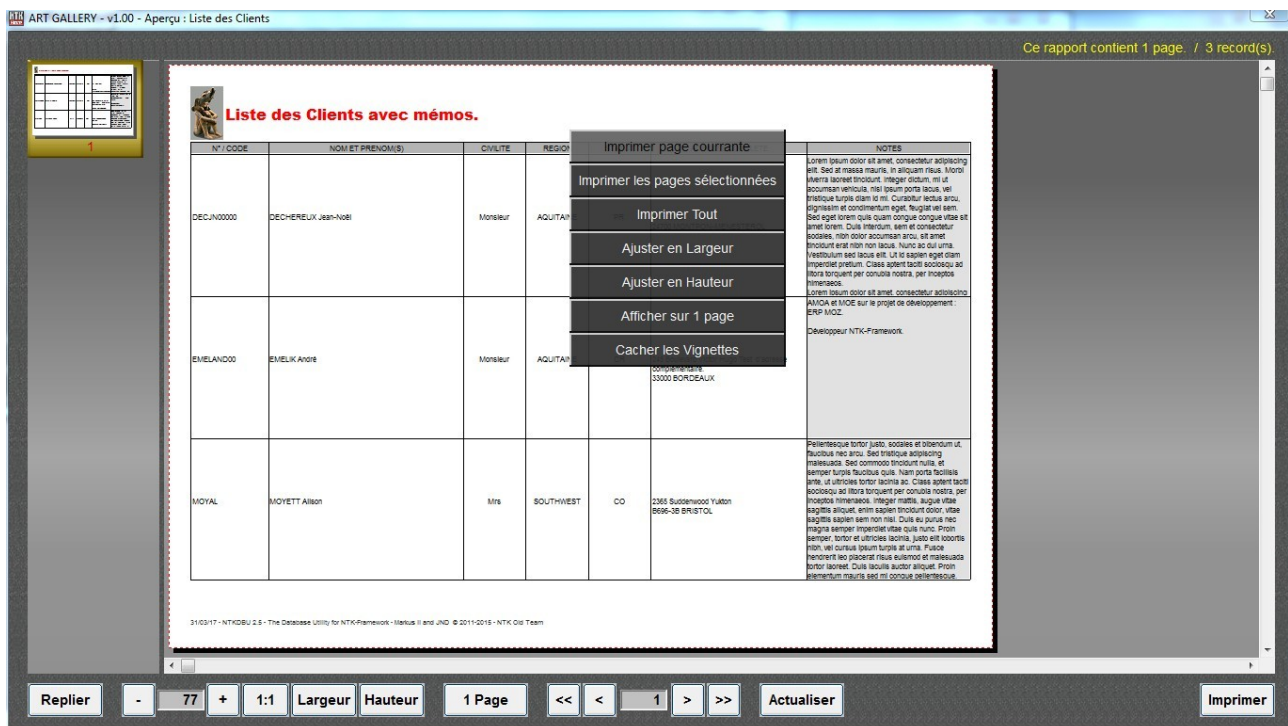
ART GALLERY - v1.00 - Aperçu : Liste des Clients

Ce rapport contient 1 page. / 3 record(s).

1

Liste des Clients avec mémos.

| N° / CODE | NOM ET PRENOM(S) | CIVILITE | REGION | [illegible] | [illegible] | NOTES |
|---|---|---|---|---|---|---|
| DECJN00000 | DECHEREUX Jean-Noël | Monsieur | AQUITAI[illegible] | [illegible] | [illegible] | Lorem ipsum dolor sit amet, consectetur adipiscing elit. Sed at massa mauris, in aliquam risus. Morbi viverra laoreet tincidunt. Integer dictum, mi ut accumsan vehicula, nisl ipsum porta lacus, vel tristique turpis diam id mi. Curabitur lectus arcu, dignissim et condimentum eget, feugiat vel sem. Sed eget lorem quis quam congue congue vitae sit amet lorem. Duis interdum, sem et consectetur sodales, nibh dolor accumsan arcu, sit amet tincidunt erat nibh non lacus. Nunc ac dui urna. Vestibulum sed lacus elit. Ut id sapien eget diam imperdiet pretium. Class aptent taciti sociosqu ad litora torquent per conubia nostra, per inceptos himenaeos. Lorem ipsum dolor sit amet, consectetur adipiscing |
| EMELAND00 | EMELIK André | Monsieur | AQUITAI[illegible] | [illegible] | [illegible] complémentaire. 33000 BORDEAUX | AMOA et MOE sur le projet de développement : ERP MOZ. Développeur NTK-Framework. |
| MOYAL | MOYETT Alison | Mrs | SOUTHWEST | CO | 2365 Suddenwood Yukton B696-3B BRISTOL | Pellentesque tortor justo, sodales et bibendum ut, faucibus nec arcu. Sed tristique adipiscing malesuada. Sed commodo tincidunt nulla, et semper turpis faucibus quis. Nam porta facilisis ante, ut ultricies tortor lacinia ac. Class aptent taciti sociosqu ad litora torquent per conubia nostra, per inceptos himenaeos. Integer mattis, augue vitae sagittis aliquet, enim sapien tincidunt dolor, vitae sagittis sapien sem non nisi. Duis eu purus nec magna semper imperdiet vitae quis nunc. Proin semper, tortor et ultricies lacinia, justo elit lobortis nibh, vel cursus ipsum turpis at urna. Fusce hendrerit leo placerat risus euismod et malesuada tortor laoreet. Duis iaculis auctor aliquet. Proin elementum mauris sed mi congue pellentesque. |

Imprimer page courrante
Imprimer les pages sélectionnées
Imprimer Tout
Ajuster en Largeur
Ajuster en Hauteur
Afficher sur 1 page
Cacher les Vignettes

31/03/17 - NTKDBU 2.5 - The Database Utility for NTK-Framework - Markus II and JND © 2011-2015 - NTK Old Team

Replier - 77 + 1:1 Largeur Hauteur 1 Page << < 1 > >> Actualiser Imprimer